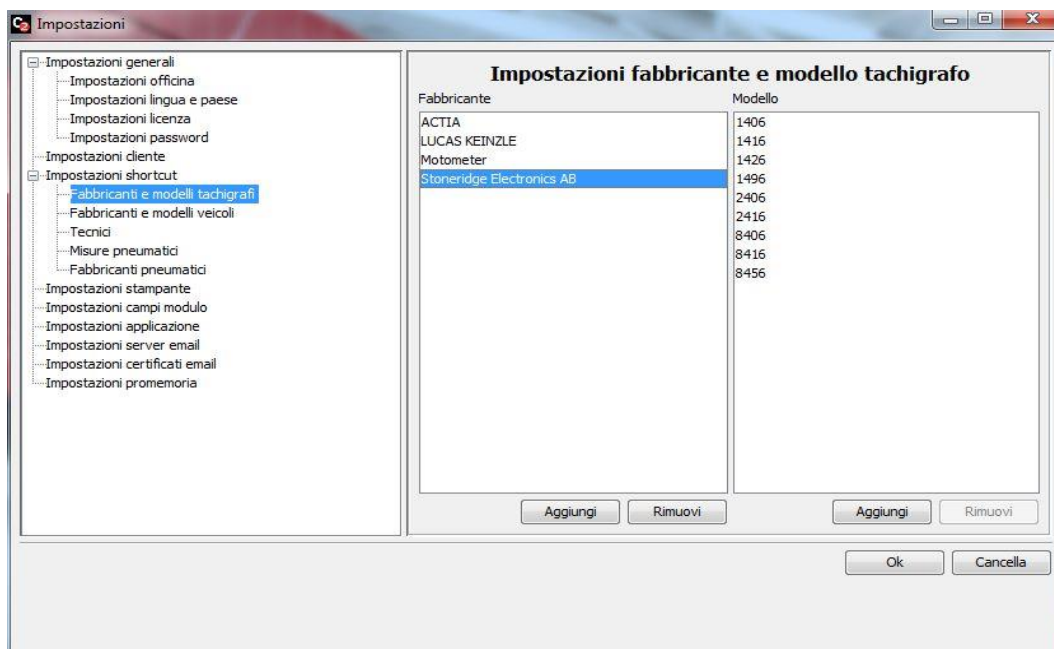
Impostazioni

Impostazioni generali
Impostazioni officina
Impostazioni lingua e paese
Impostazioni licenza
Impostazioni password
Impostazioni cliente
Impostazioni shortcut
Fabbricanti e modelli tachigrafi
Fabbricanti e modelli veicoli
Tecnici
Misure pneumatici
Fabbricanti pneumatici
Impostazioni stampante
Impostazioni campi modulo
Impostazioni applicazione
Impostazioni server email
Impostazioni certificati email
Impostazioni promemoria

Impostazioni fabbricante e modello tachigrafo

Fabbricante
ACTIA
LUCAS KEINZLE
Motometer
Stoneridge Electronics AB

Modello
1406
1416
1426
1496
2406
2416
8406
8416
8456

Aggiungi
Rimuovi
Aggiungi
Rimuovi

Ok
Cancella